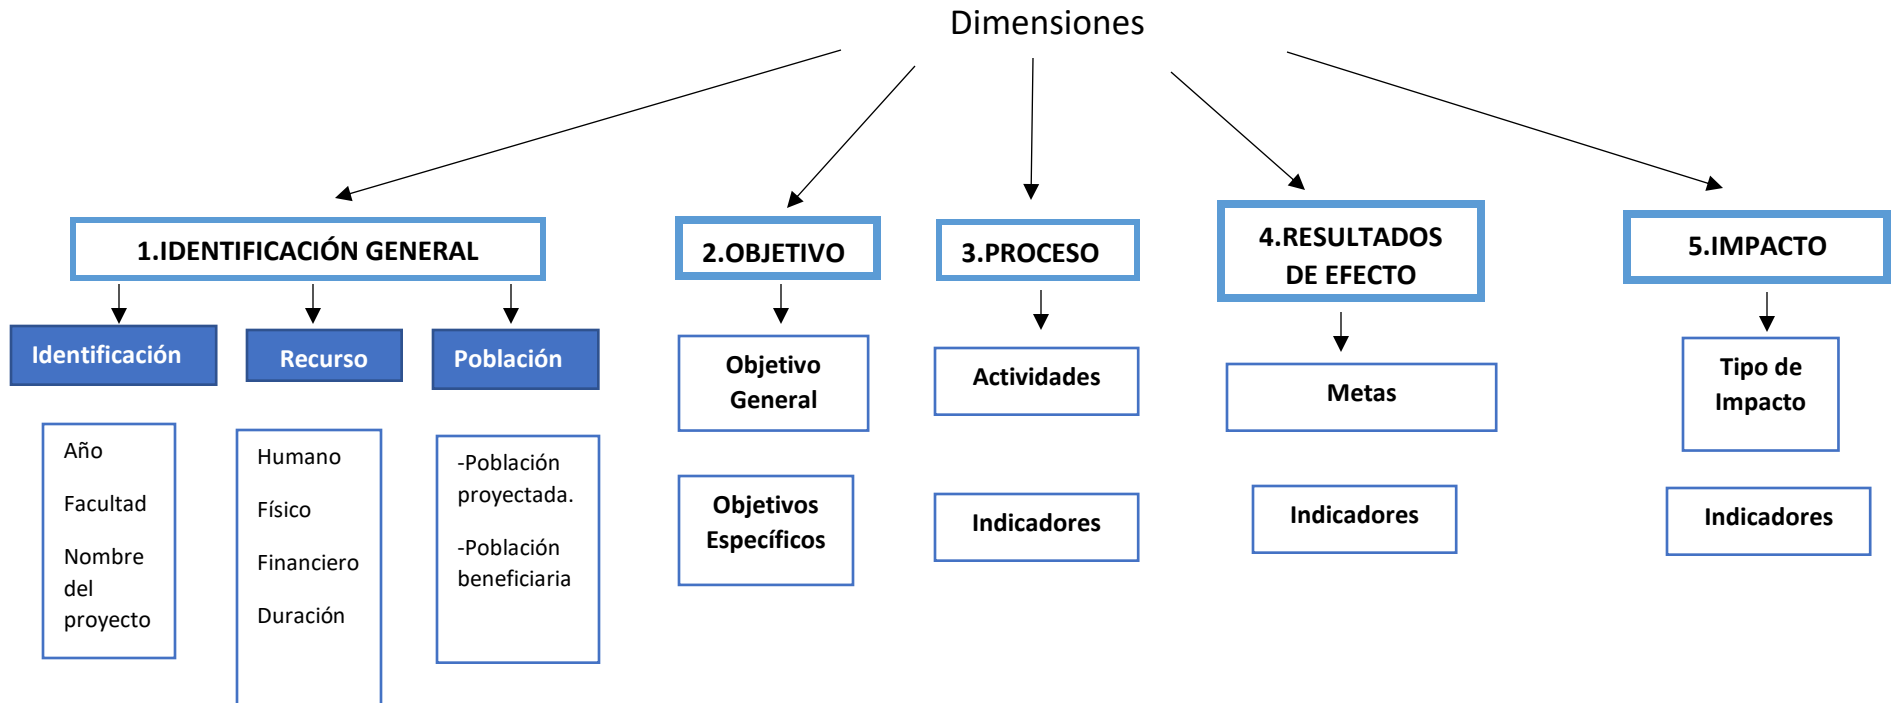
Dimensiones

1.IDENTIFICACIÓN GENERAL

Identificación

Año

Facultad

Nombre del proyecto

Recurso

Humano

Físico

Financiero

Duración

Población

-Población proyectada.

-Población beneficiaria

2.OBJETIVO

Objetivo General

Objetivos Específicos

3.PROCESO

Actividades

Indicadores

4.RESULTADOS DE EFECTO

Metas

Indicadores

5.IMPACTO

Tipo de Impacto

Indicadores